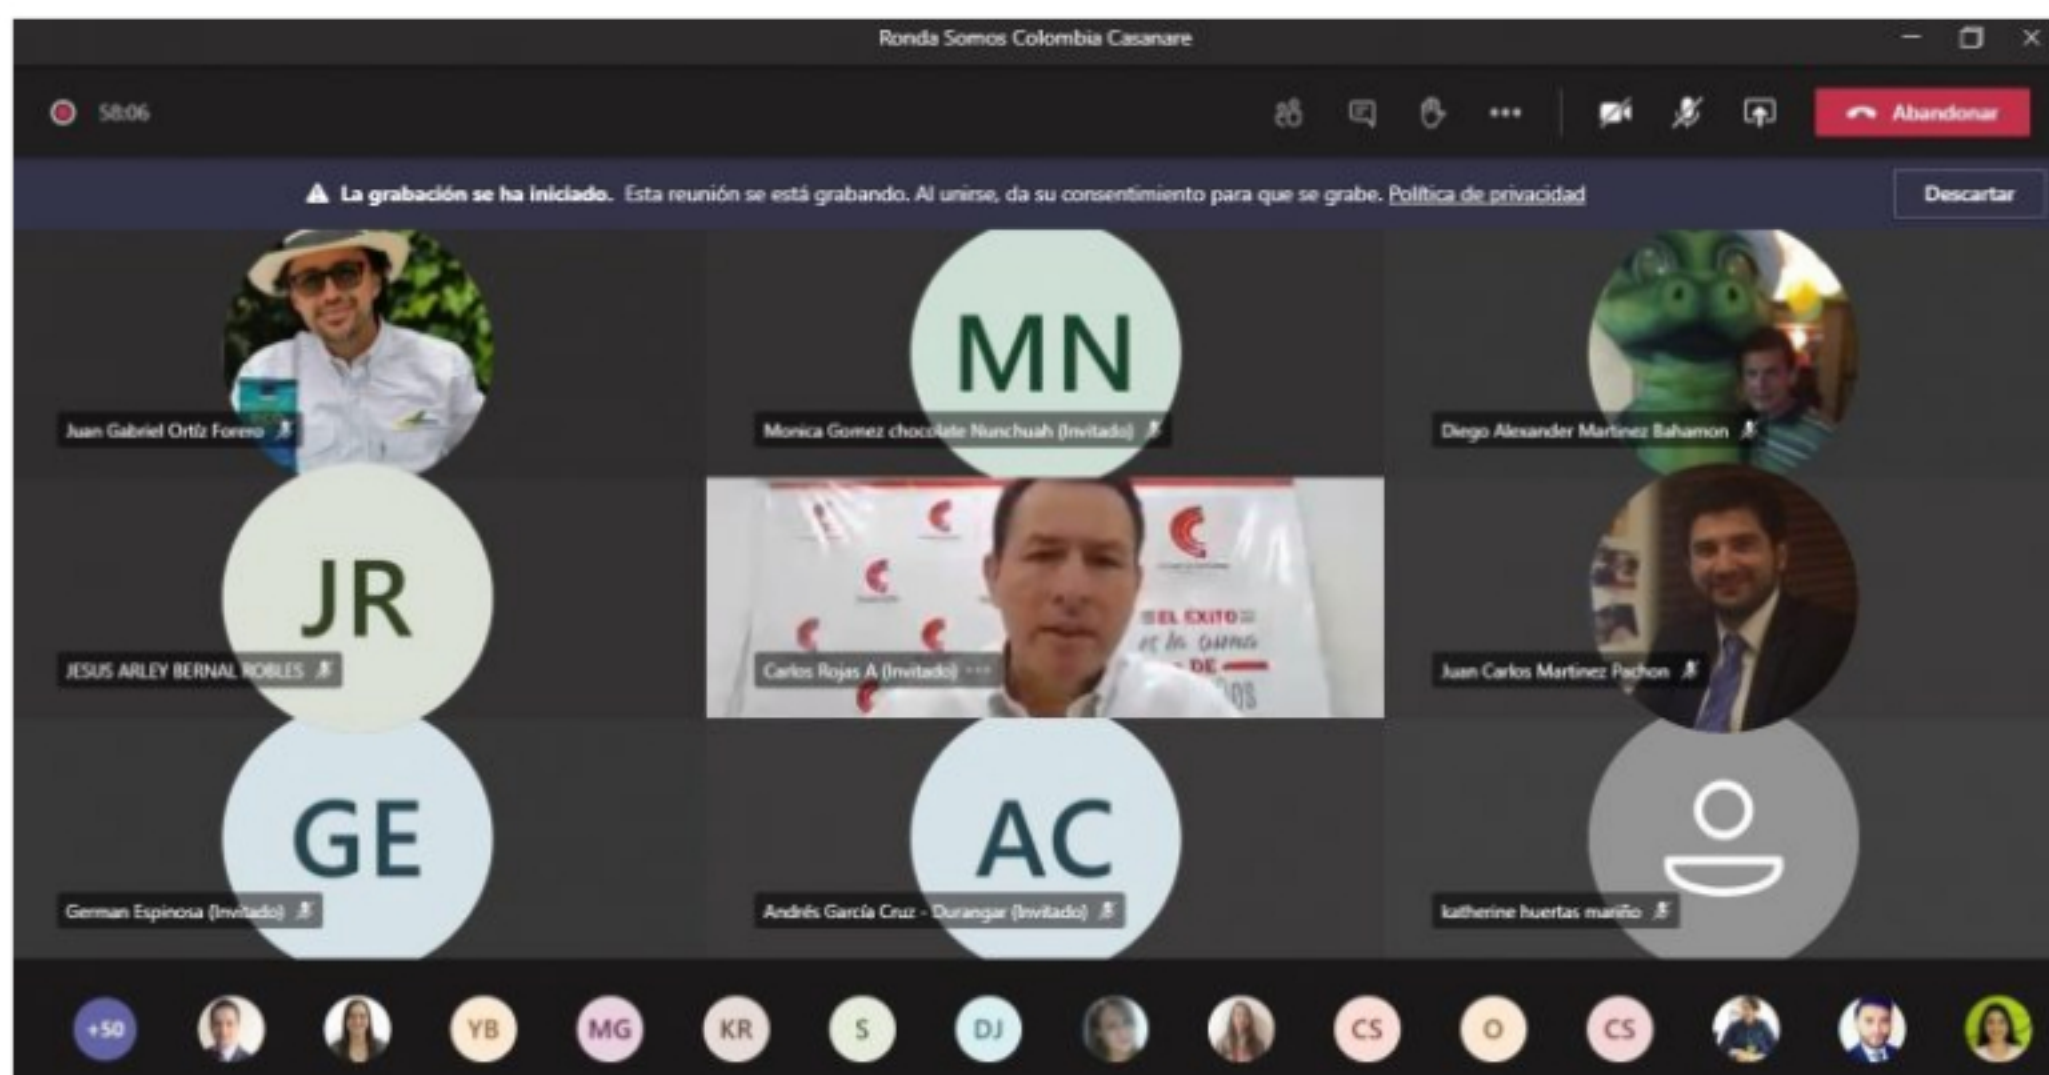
Ronda Somos Colombia Casanare

58:06

Abandonar

La grabación se ha iniciado. Esta reunión se está grabando. Al unirse, da su consentimiento para que se grabe. Política de privacidad

Descartar

Juan Gabriel Ortiz Forero

MN

Monica Gomez chocolate Nunchuah (Invitado)

Diego Alexander Martinez Bahamon

JR

JESUS ARLEY BERNAL ROBLES

EL EXITO es la suma DE

Carlos Rojas A (Invitado)

Juan Carlos Martinez Pachon

GE

German Espinosa (Invitado)

AC

Andrés García Cruz - Durangar (Invitado)

katherine huertas mariño

+50 YB MG KR S DJ CS O CS